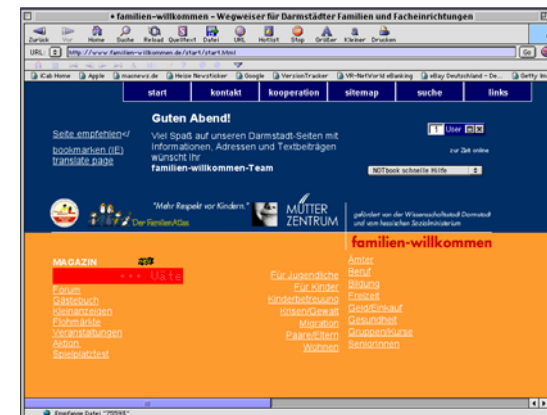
• familien-willkommen - Wegweiser für Darmstädter Familien und Facheinrichtungen

Zurück Vor Home Suche Reload Quelltext Datei URL Hotlist Stop Größer Kleiner Drucken

URL: http://www.familien-willkommen.de/start/start.html

iCab Home Apple macnews.de Heise Newsticker Google VersionTracker VR-NetWorld eBanking eBay Deutschland - De... Getty Im

start kontakt kooperation sitemap suche links

Guten Abend!

Viel Spaß auf unseren Darmstadt-Seiten mit Informationen, Adressen und Textbeiträgen wünscht Ihr
familien-willkommen-Team

Seite empfehlen

bookmarken (IE)
translate page

1 User
zur Zeit online

NOTbook schnelle Hilfe

Der FamilienAtlas

"Mehr Respekt vor Kindern."

MÜTTER ZENTRUM

gefördert von der Wissenschaftsstadt Darmstadt und vom hessischen Sozialministerium

familien-willkommen

MAGAZIN
+++ Uäte

Forum
Gästebuch
Kleinanzeigen
Flohmärkte
Veranstaltungen
Aktion
Spielplatztest

Für Jugendliche
Für Kinder
Kinderbetreuung
Krisen/Gewalt
Migration
Paare/Eltern
Wohnen

Ämter
Beruf
Bildung
Freizeit
Geld/Einkauf
Gesundheit
Gruppen/Kurse
SeniorInnen

Empfange Datei "?????"